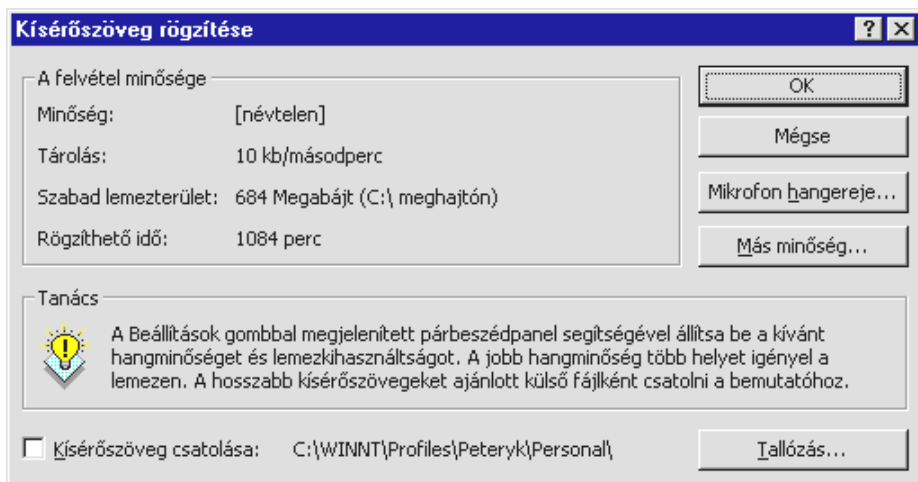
Kísérőszöveg rögzítése

? X

A felvétel minősége

Minőség: [névtelen]

Tárolás: 10 kb/másodperc

Szabad lemezterület: 684 Megabájt (C:\ meghajtón)

Rögzíthető idő: 1084 perc

OK

Mégse

Mikrofon hangereje...

Más minőség...

Tanács

A Beállítások gombbal megjelenített párbeszédpanel segítségével állítsa be a kívánt hangminőséget és lemezkihasználtságot. A jobb hangminőség több helyet igényel a lemezen. A hosszabb kísérőszövegeket ajánlott külső fájlként csatolni a bemutatóhoz.

Kísérőszöveg csatolása: C:\WINNT\Profiles\Peteryk\Personal\

Tallózás...